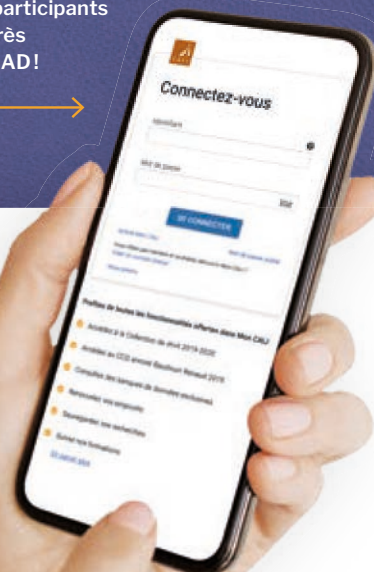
participants
rès
AD!

Connectez-vous

Identifiant

Mot de passe

SE CONNECTER

Profitez de toutes les fonctionnalités offertes dans Mon CAIJ

Accédez à la Collection de droit 2019-2020

Accédez au CCQ annoté Baudouin Renaud 2019

Consultez des banques de données exclusives

Renouvelez vos emprunts

Sauvegardez vos recherches

Suivez vos formations

En savoir plus